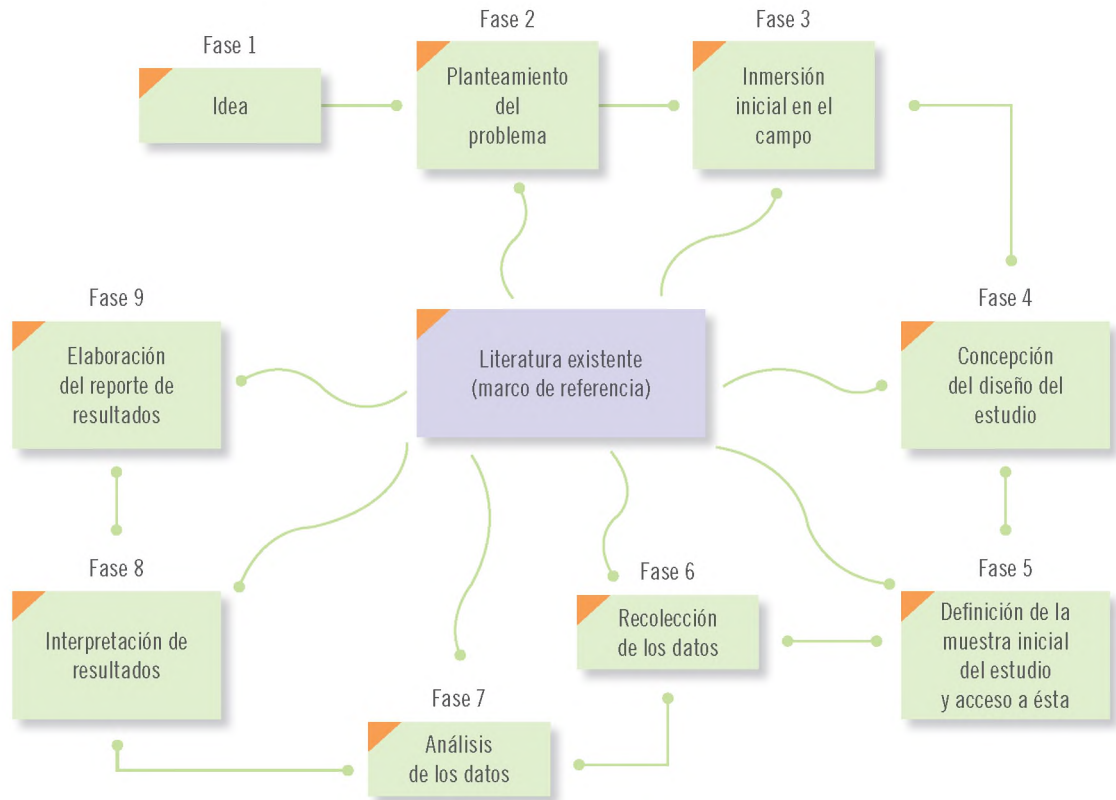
Fase 1
Idea

Fase 2
Planteamiento del problema

Fase 3
Inmersión inicial en el campo

Fase 9
Elaboración del reporte de resultados

Literatura existente (marco de referencia)

Fase 4
Concepción del diseño del estudio

Fase 8
Interpretación de resultados

Fase 6
Recolección de los datos

Fase 5
Definición de la muestra inicial del estudio y acceso a ésta

Fase 7
Análisis de los datos